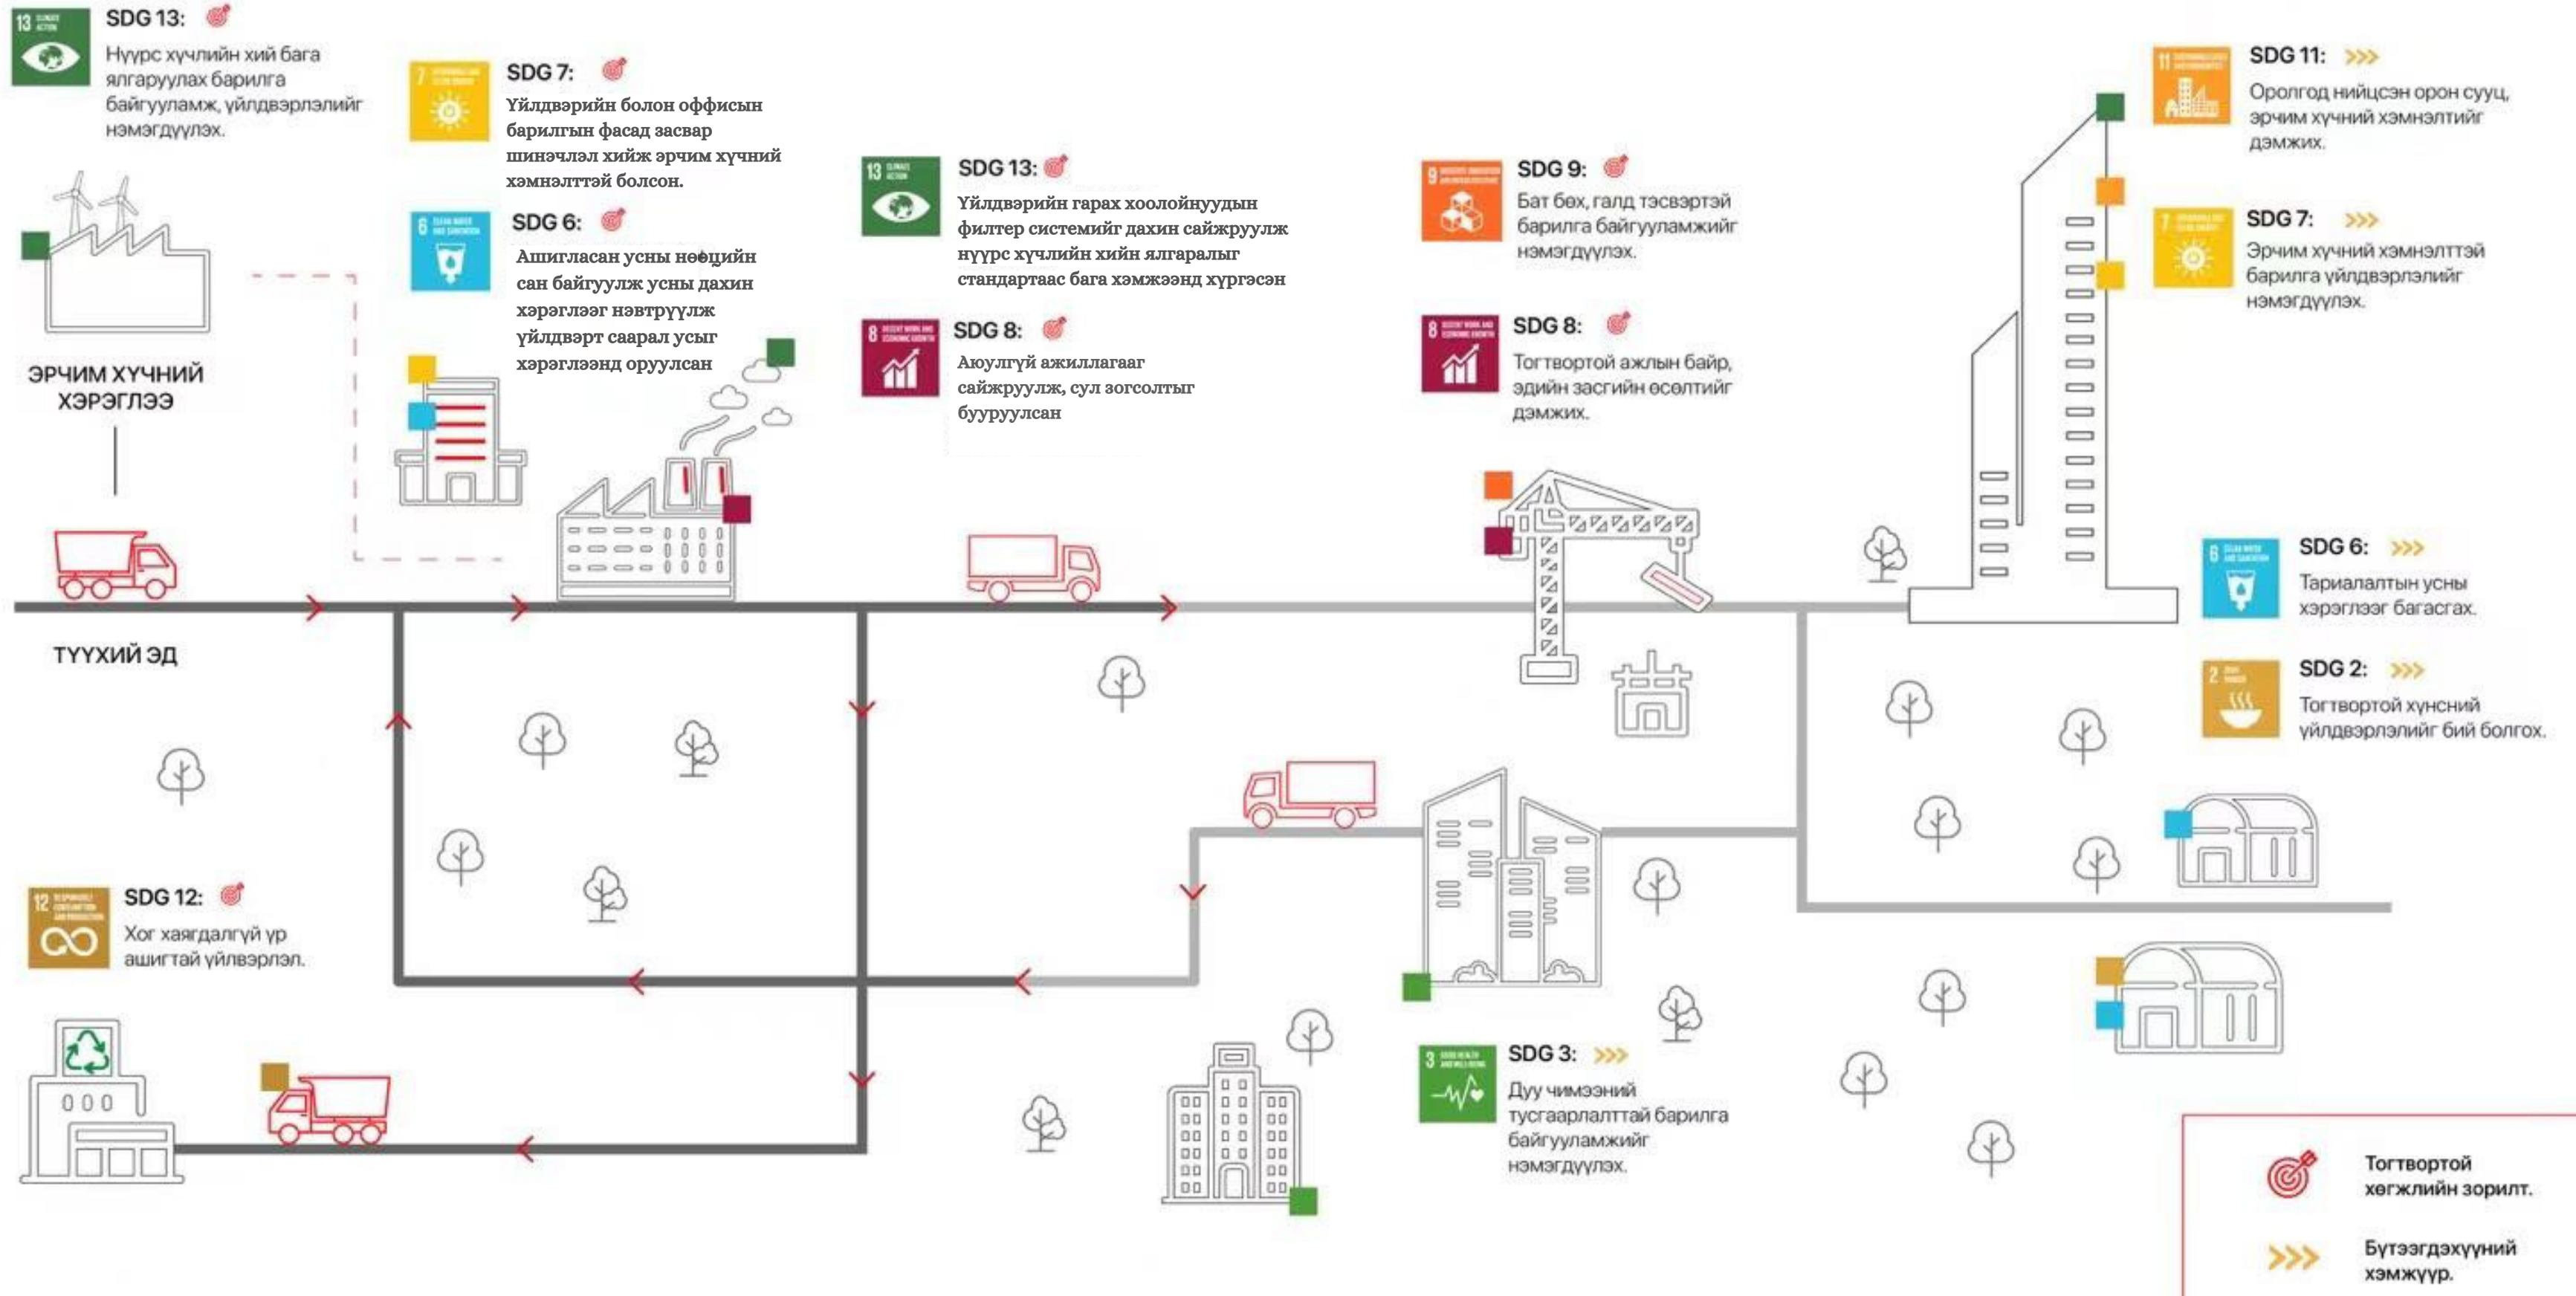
SDG 13:
Нүүрс хүчлийн хий бага ялгаруулах барилга байгууламж, үйлдвэрлэлийг нэмэгдүүлэх.

SDG 7:
Үйлдвэрийн болон оффисын барилгын фасад засвар шинэчлэл хийж эрчим хүчний хэмнэлттэй болсон.

SDG 6:
Ашигласан усны нөөцийн сан байгуулж усны дахин хэрэглээг нэвтрүүлж үйлдвэрт саарал усыг хэрэглээнд оруулсан

SDG 13:
Үйлдвэрийн гарах хоолойнуудын филтер системийг дахин сайжруулж нүүрс хүчлийн хийн ялгаралыг стандартаас бага хэмжээнд хүргэсэн

SDG 8:
Аюулгүй ажиллагааг сайжруулж, сул зогсолтыг бууруулсан

SDG 9:
Бат бөх, галд тэсвэртэй барилга байгууламжийг нэмэгдүүлэх.

SDG 8:
Тогтвортой ажлын байр, эдийн засгийн өсөлтийг дэмжих.

SDG 11:
Ороолгод нийцсэн орон сууц, эрчим хүчний хэмнэлтийг дэмжих.

SDG 7:
Эрчим хүчний хэмнэлттэй барилга үйлдвэрлэлийг нэмэгдүүлэх.

ЭРЧИМ ХҮЧНИЙ ХЭРЭГЛЭЭ

ТҮҮХИЙ ЭД

SDG 6:
Тариалалтын усны хэрэглээг багасгах.

SDG 2:
Тогтвортой хүнсний үйлдвэрлэлийг бий болгох.

SDG 12:
Хог хаягдалгүй үр ашигтай үйлвэрлэл.

SDG 3:
Дуу чимээний тусгаарлалттай барилга байгууламжийг нэмэгдүүлэх.

Тогтвортой хөгжлийн зорилт.

Бүтээгдэхүүний хэмжүүр.